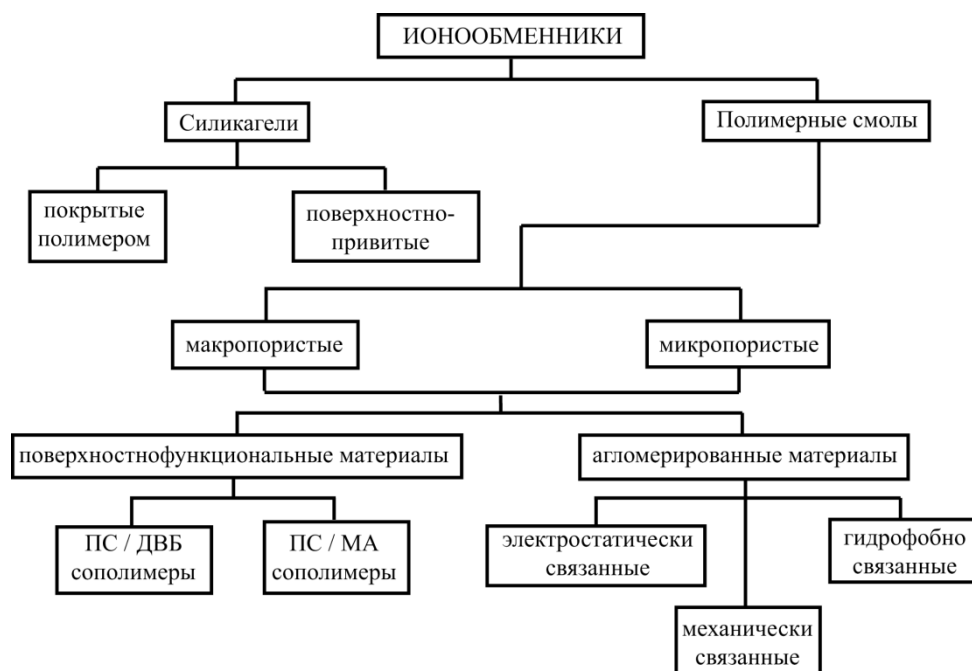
ИОНООБМЕННИКИ

Силикагели

Полимерные смолы

покрытые полимером

поверхностно-привитые

макропористые

микропористые

поверхностнофункциональные материалы

агломерированные материалы

ПС / ДВБ сополимеры

ПС / МА сополимеры

электростатически связанные

гидрофобно связанные

механически связанные